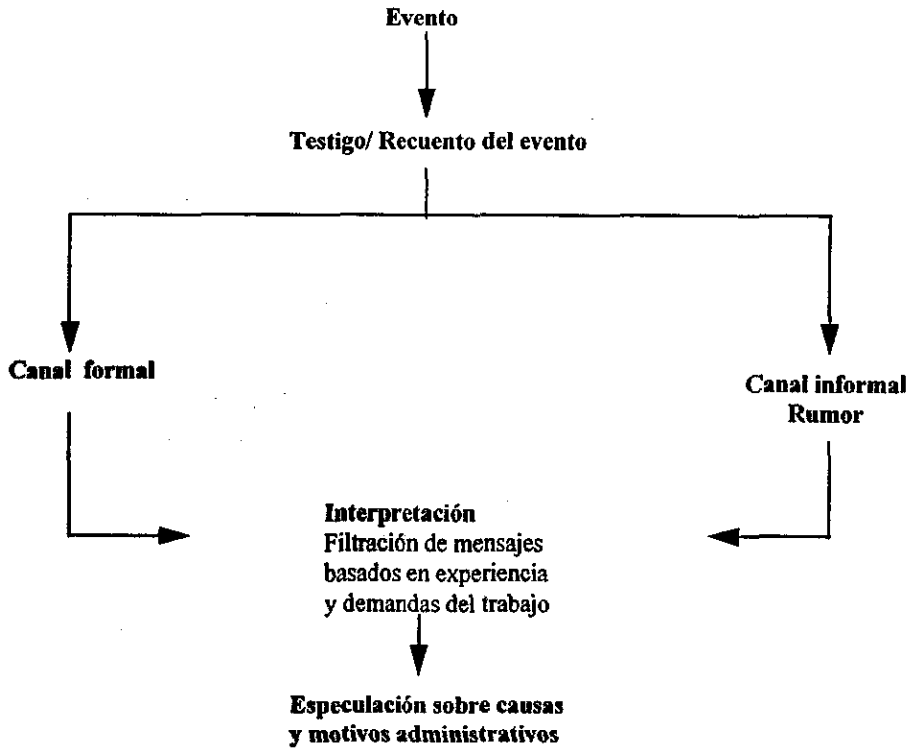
Evento

Testigo/ Recuento del evento

Canal formal

Canal informal
Rumor

Interpretación
Filtración de mensajes basados en experiencia y demandas del trabajo

Especulación sobre causas y motivos administrativos